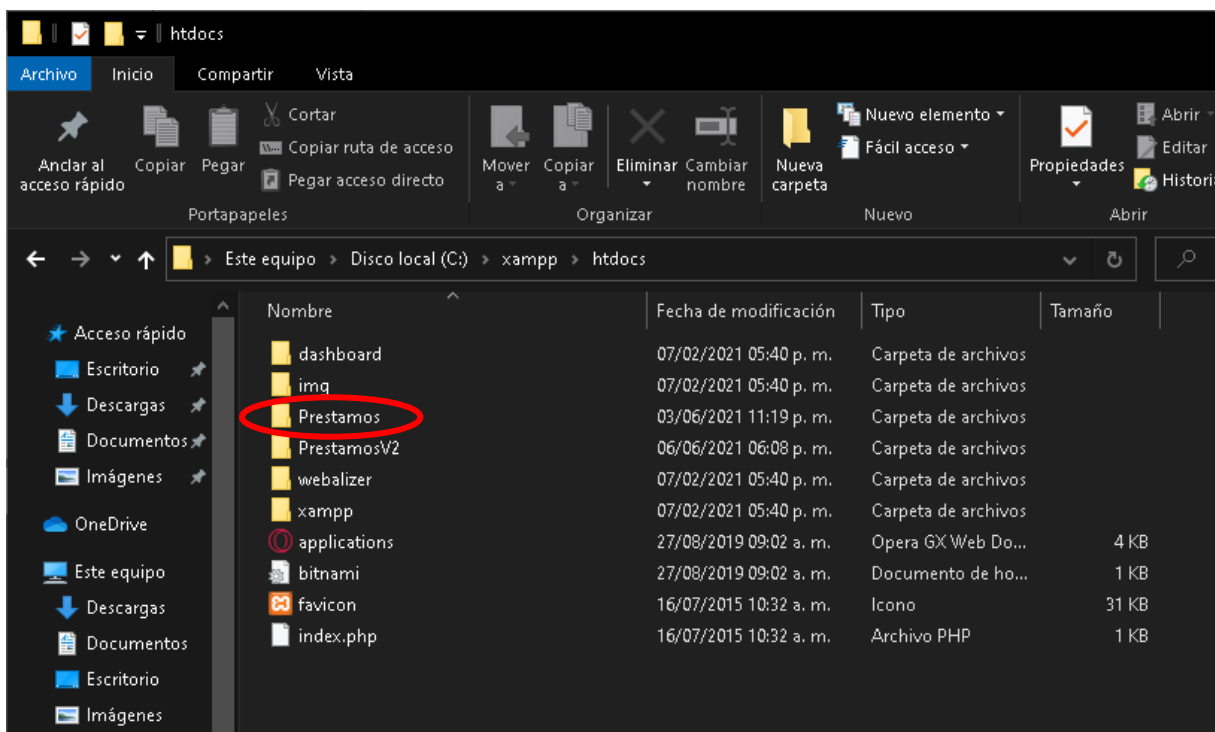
htdocs

Archivo Inicio Compartir Vista

Anclar al acceso rápido
Copiar
Pegar
Cortar
Copiar ruta de acceso
Pegar acceso directo
Portapapeles

Mover a
Copiar a
Eliminar
Cambiar nombre
Organizar

Nueva carpeta
Nuevo elemento
Fácil acceso
Nuevo

Propiedades
Abrir
Editar
Historia
Abrir

Este equipo > Disco local (C:) > xampp > htdocs

Acceso rápido
Escritorio
Descargas
Documentos
Imágenes
OneDrive
Este equipo
Descargas
Documentos
Escritorio
Imágenes

| Nombre | Fecha de modificación | Tipo | Tamaño |
|---|---|---|---|
| dashboard | 07/02/2021 05:40 p. m. | Carpeta de archivos | |
| img | 07/02/2021 05:40 p. m. | Carpeta de archivos | |
| Prestamos | 03/06/2021 11:19 p. m. | Carpeta de archivos | |
| PrestamosV2 | 06/06/2021 06:08 p. m. | Carpeta de archivos | |
| webalizer | 07/02/2021 05:40 p. m. | Carpeta de archivos | |
| xampp | 07/02/2021 05:40 p. m. | Carpeta de archivos | |
| applications | 27/08/2019 09:02 a. m. | Opera GX Web Do... | 4 KB |
| bitnami | 27/08/2019 09:02 a. m. | Documento de ho... | 1 KB |
| favicon | 16/07/2015 10:32 a. m. | Icono | 31 KB |
| index.php | 16/07/2015 10:32 a. m. | Archivo PHP | 1 KB |